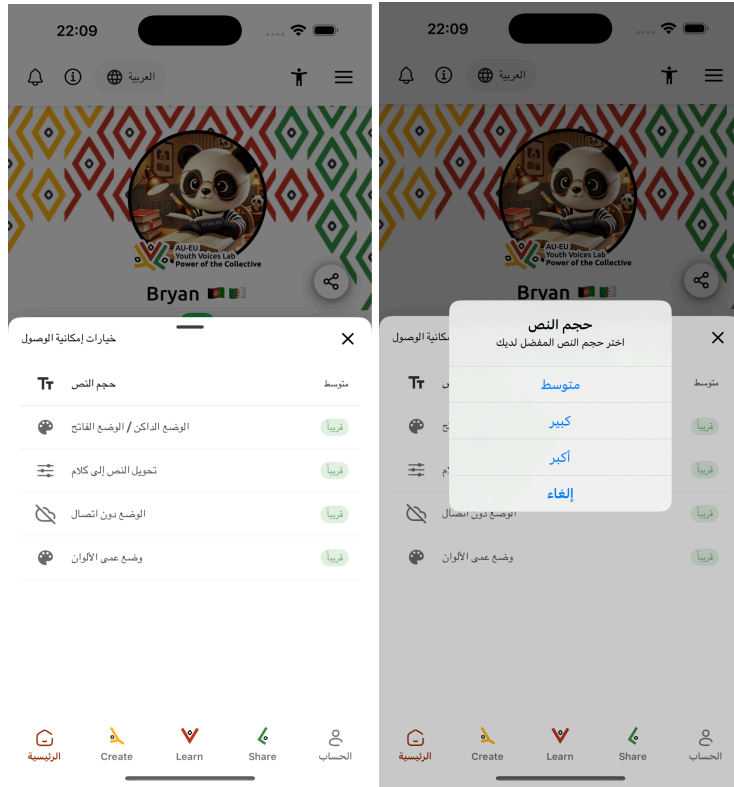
22:09

العربية

AU-EU
Youth Voices Lab
Power of the Collective

Bryan

خيارات إمكانية الوصول

حجم النص
متوسط

الوضع الداكن / الوضع الفاتح
قريباً

تحويل النص إلى كلام
قريباً

الوضع دون اتصال
قريباً

وضع عمى الألوان
قريباً

الرئيسية
Create
Learn
Share
الحساب

22:09

العربية

AU-EU
Youth Voices Lab
Power of the Collective

Bryan

حجم النص
اختر حجم النص المفضل لديك

متوسط
كبير
أكبر
إلغاء

إمكانية الوصول
متوسط
قريباً
قريباً
قريباً
قريباً
وضع عمى الألوان

الرئيسية
Create
Learn
Share
الحساب